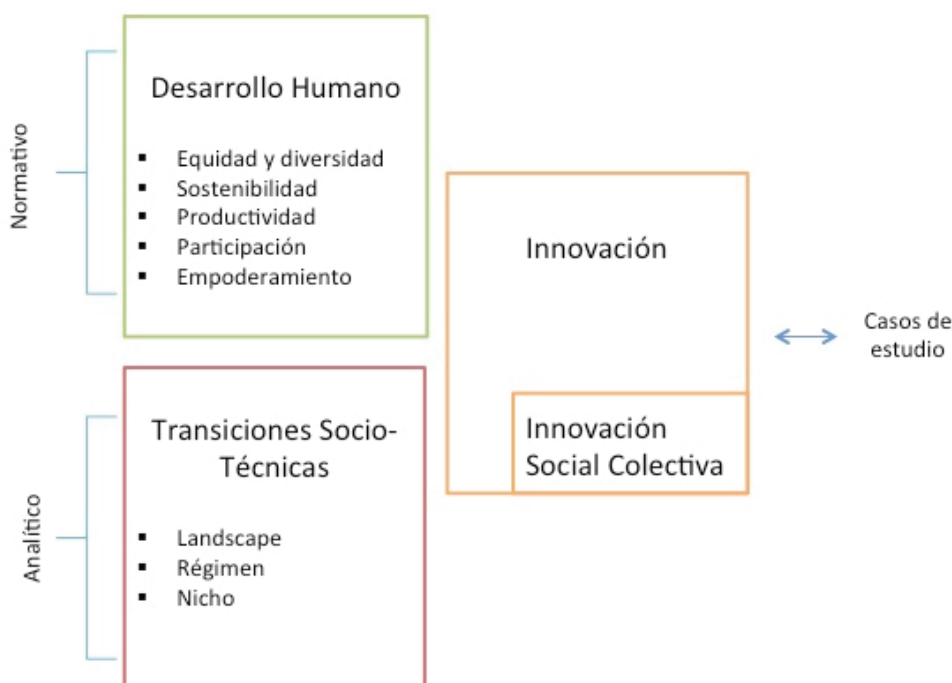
Normativo

Desarrollo Humano

- Equidad y diversidad
- Sostenibilidad
- Productividad
- Participación
- Empoderamiento

Innovación

Innovación Social Colectiva

Casos de estudio

Analítico

Transiciones Socio-Técnicas

- Landscape
- Régimen
- Nicho